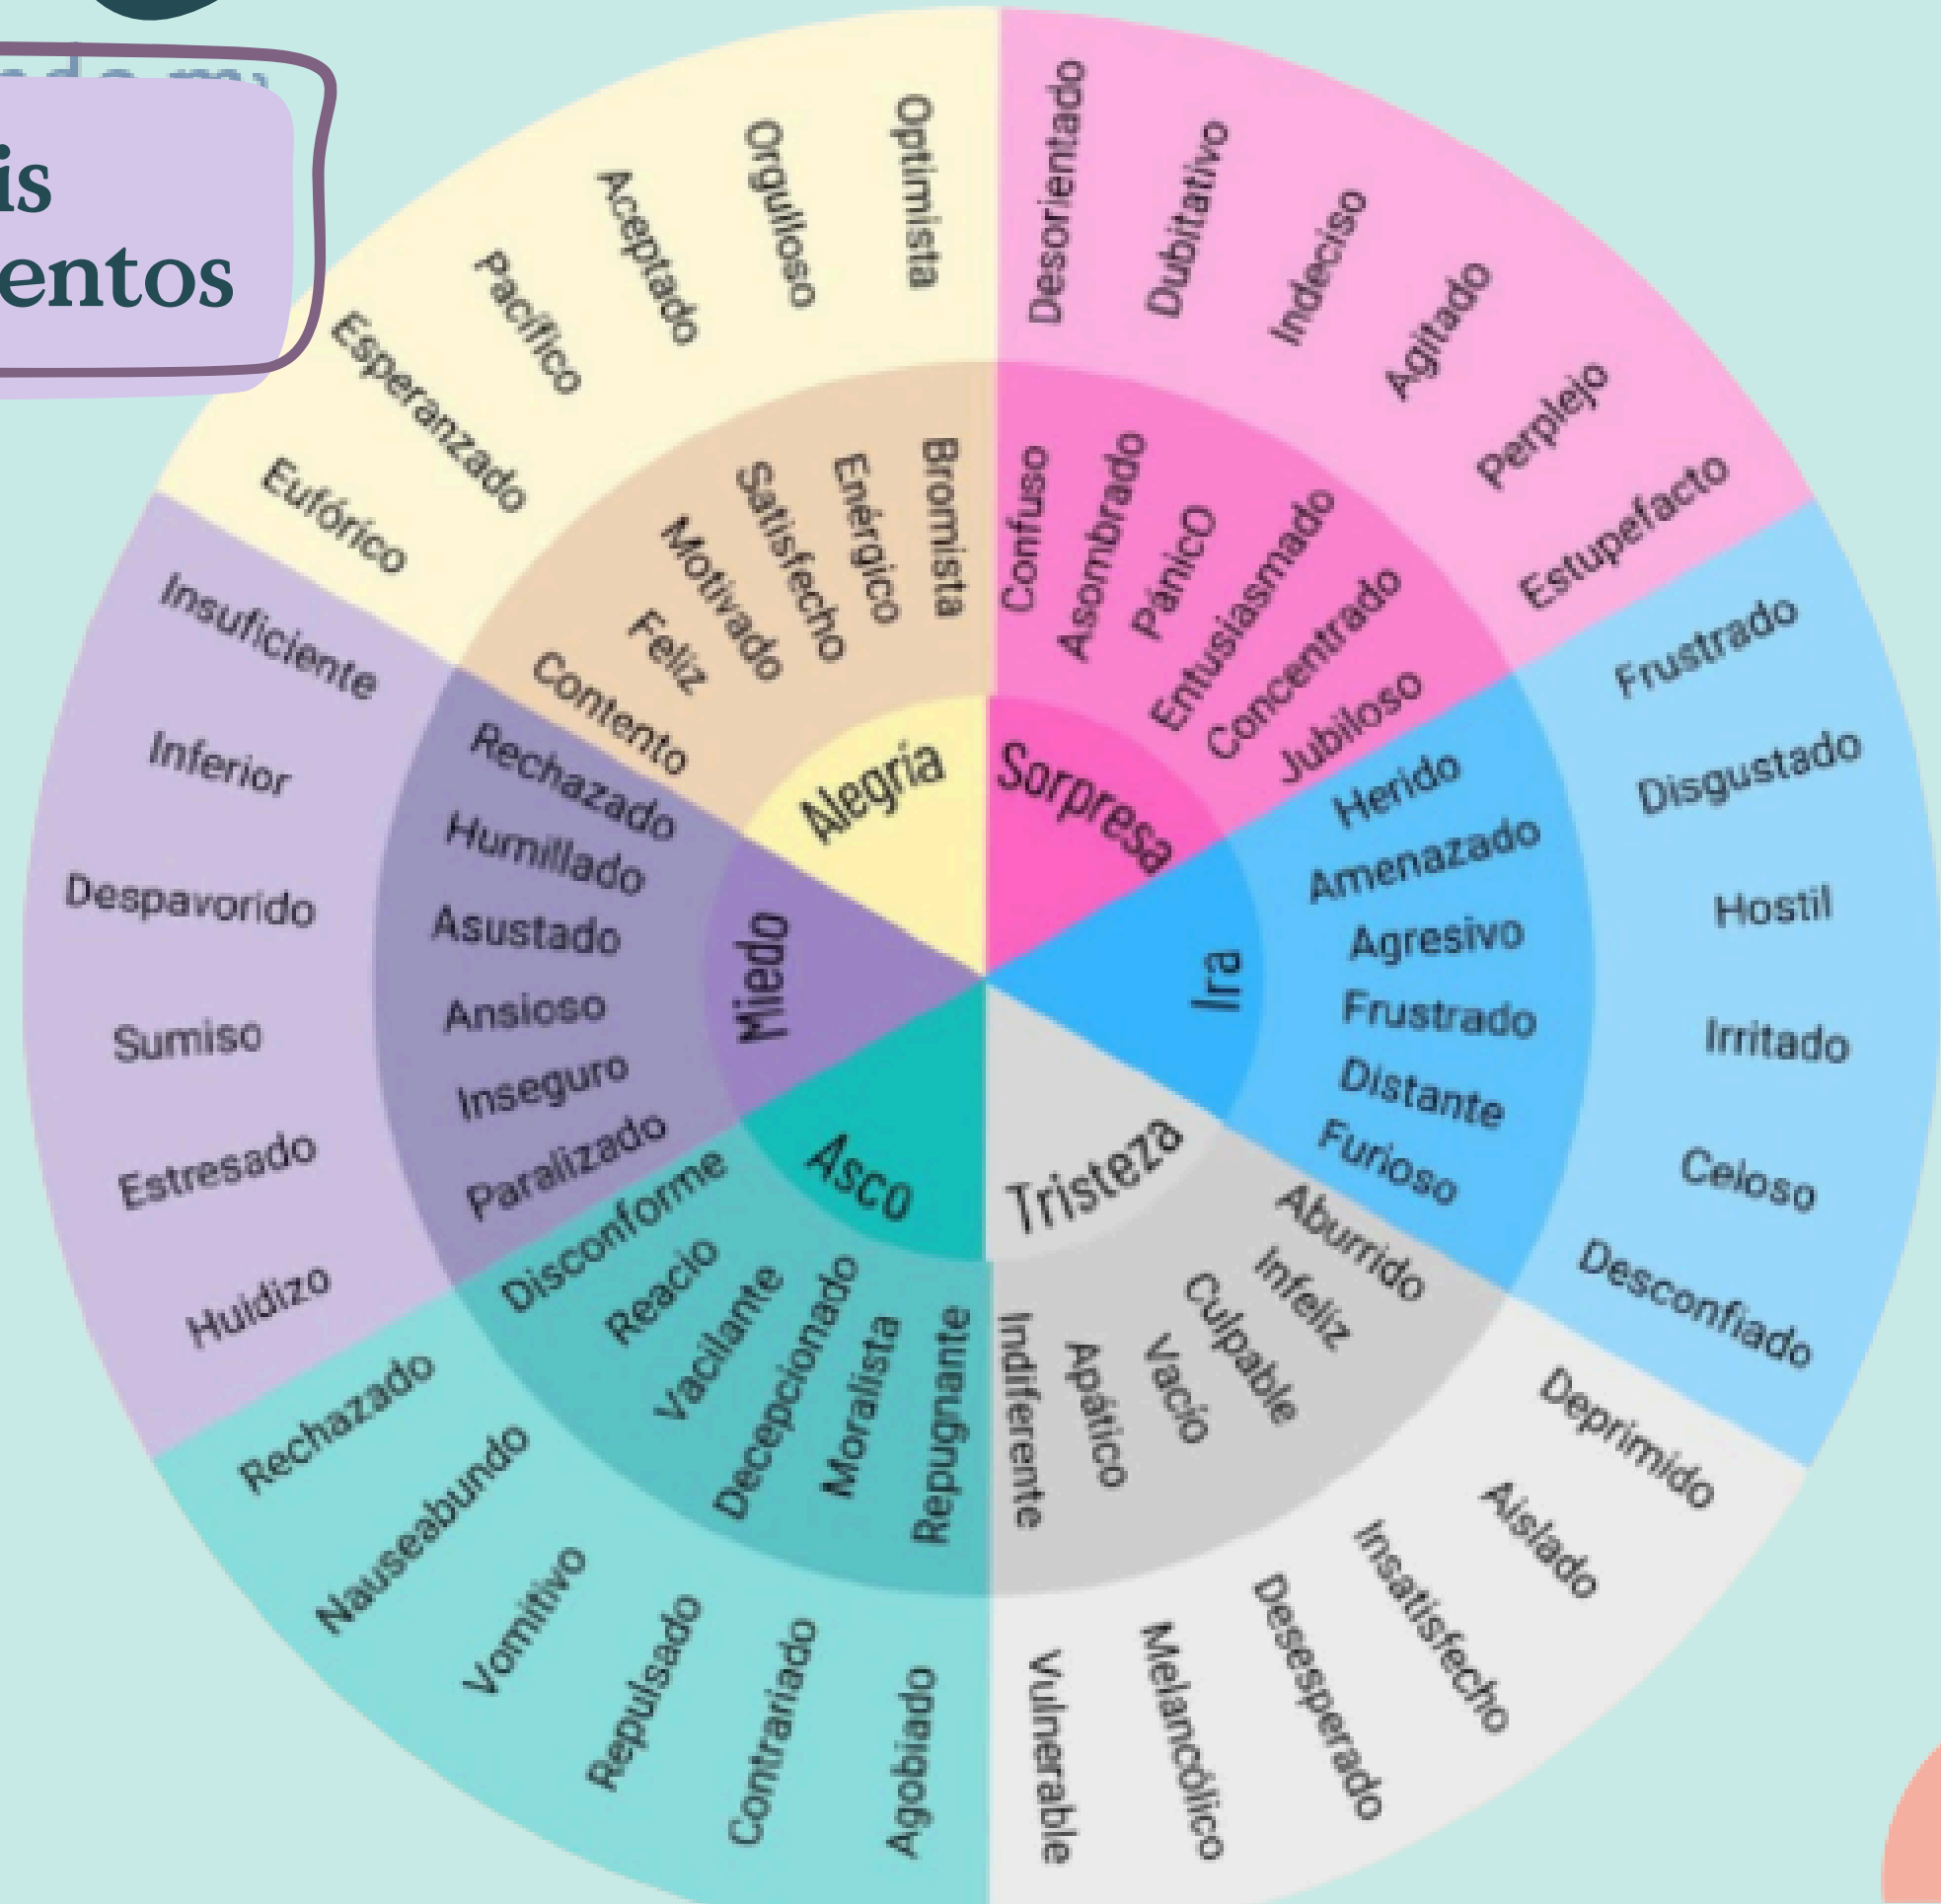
is
entos

Alegria
Bromista
Enérgico
Satisfecho
Motivado
Feliz
Contento
Optimista
Orgulloso
Aceptado
Pacifico
Esperanzado
Eufórico

Sorpresa
Confuso
Asombrado
PánicO
Entusiasmado
Concentrado
Jubiloso
Desorientado
Dubitativo
Indeciso
Agitado
Perplejo
Estupefacto

Ira
Herido
Amenazado
Agresivo
Frustrado
Distante
Furioso
Frustrado
Disgustado
Hostil
Irritado
Celoso
Desconfiado

Tristeza
Aburrido
Infeliz
Culpable
Vacío
Apático
Indiferente
Deprimido
Aislado
Insatisfecho
Desesperado
Melancólico
Vulnerable

Asco
Disconforme
Reacio
Vacilante
Decepcionado
Moralista
Repugnante
Rechazado
Nauseabundo
Vomitivo
Repulsado
Contrariado
Agobiado

Miedo
Rechazado
Humillado
Asustado
Ansioso
Inseguro
Paralizado
Insuficiente
Inferior
Despavorido
Sumiso
Estresado
Huidizo